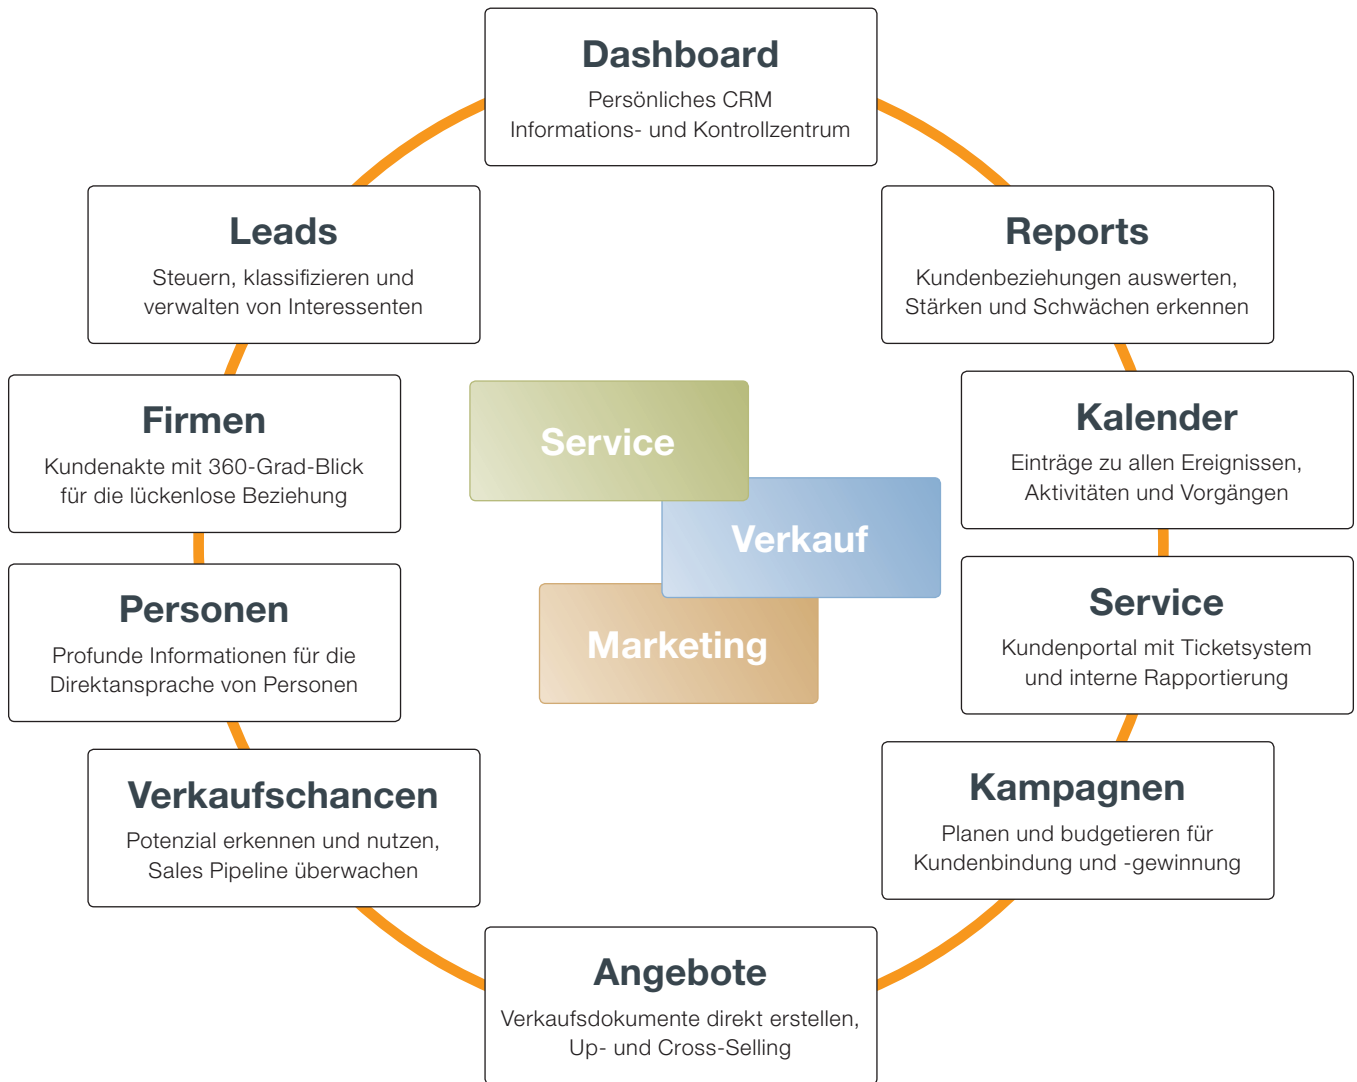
Dashboard
Persönliches CRM
Informations- und Kontrollzentrum

Leads
Steuern, klassifizieren und verwalten von Interessenten

Reports
Kundenbeziehungen auswerten, Stärken und Schwächen erkennen

Firmen
Kundenakte mit 360-Grad-Blick für die lückenlose Beziehung

Service

Verkauf

Marketing

Kalender
Einträge zu allen Ereignissen, Aktivitäten und Vorgängen

Personen
Profunde Informationen für die Direktansprache von Personen

Service
Kundenportal mit Ticketsystem und interne Rapportierung

Verkaufschancen
Potenzial erkennen und nutzen, Sales Pipeline überwachen

Kampagnen
Planen und budgetieren für Kundenbindung und -gewinnung

Angebote
Verkaufsdokumente direkt erstellen, Up- und Cross-Selling